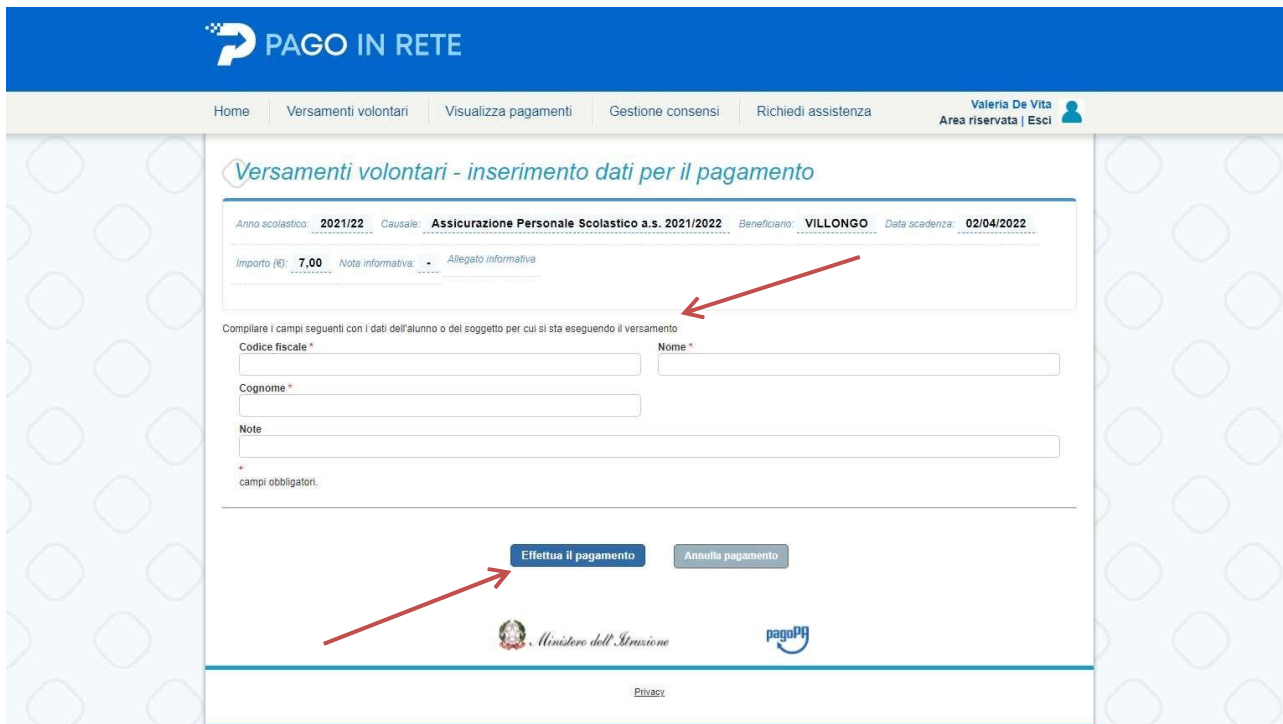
PAGO IN RETE

Home | Versamenti volontari | Visualizza pagamenti | Gestione consensi | Richiedi assistenza

Valeria De Vita
Area riservata | Esci

Versamenti volontari - inserimento dati per il pagamento

Anno scolastico: 2021/22 Causale: Assicurazione Personale Scolastico a.s. 2021/2022 Beneficiario: VILLONGO Data scadenza: 02/04/2022

Importo (€): 7,00 Nota informativa: - Allegato informativa

Compilare i campi seguenti con i dati dell'alunno o del soggetto per cui si sta eseguendo il versamento

Codice fiscale *

Nome *

Cognome *

Note

*
campi obbligatori.

Effettua il pagamento

Annulla pagamento

Ministero dell'Istruzione

pagoPA

Privacy